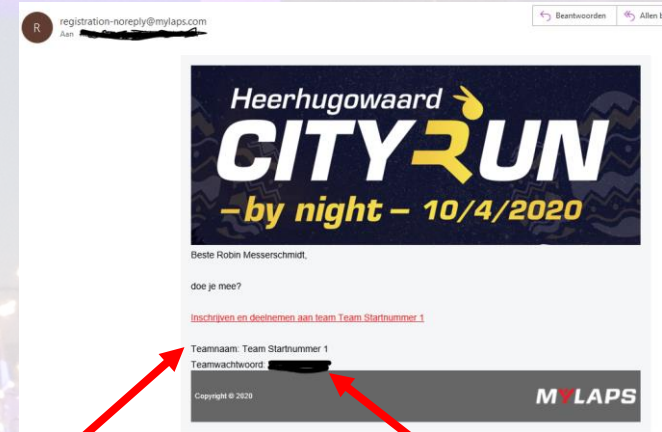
R
registration-noreply@mylaps.com
Aan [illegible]

Beantwoorden
Allen b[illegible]

Heerhugowaard
CITYRUN
– by night – 10/4/2020

Beste Robin Messerschmidt,

doe je mee?

Inschrijven en deelnemen aan team Team Startnummer 1

Teamnaam: Team Startnummer 1
Teamwachtwoord: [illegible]

Copyright © 2020
MYLAPS